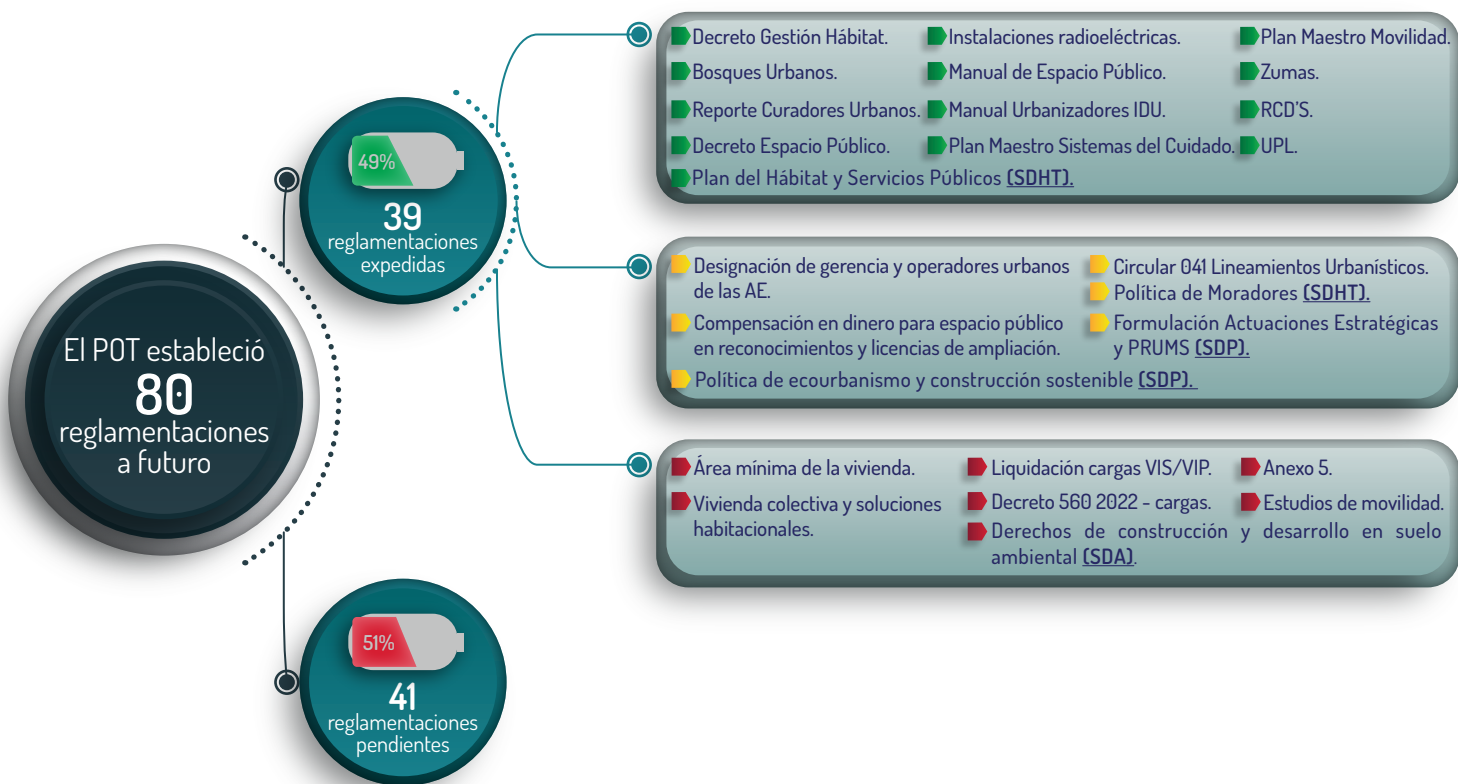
El POT estableció
80
reglamentaciones a futuro

49%
39
reglamentaciones expedidas

Decreto Gestión Hábitat.
Instalaciones radioeléctricas.
Plan Maestro Movilidad.
Bosques Urbanos.
Manual de Espacio Público.
Zumas.
Reporte Curadores Urbanos.
Manual Urbanizadores IDU.
RCD'S.
Decreto Espacio Público.
Plan Maestro Sistemas del Cuidado.
UPL.
Plan del Hábitat y Servicios Públicos (SDHT).

Designación de gerencia y operadores urbanos de las AE.
Compensación en dinero para espacio público en reconocimientos y licencias de ampliación.
Circular 041 Lineamientos Urbanísticos.
Política de Moradores (SDHT).
Formulación Actuaciones Estratégicas y PRUMS (SDP).
Política de ecourbanismo y construcción sostenible (SDP).

Área mínima de la vivienda.
Vivienda colectiva y soluciones habitacionales.
Liquidación cargas VIS/VIP.
Decreto 560 2022 - cargas.
Derechos de construcción y desarrollo en suelo ambiental (SDA).
Anexo 5.
Estudios de movilidad.

51%
41
reglamentaciones pendientes